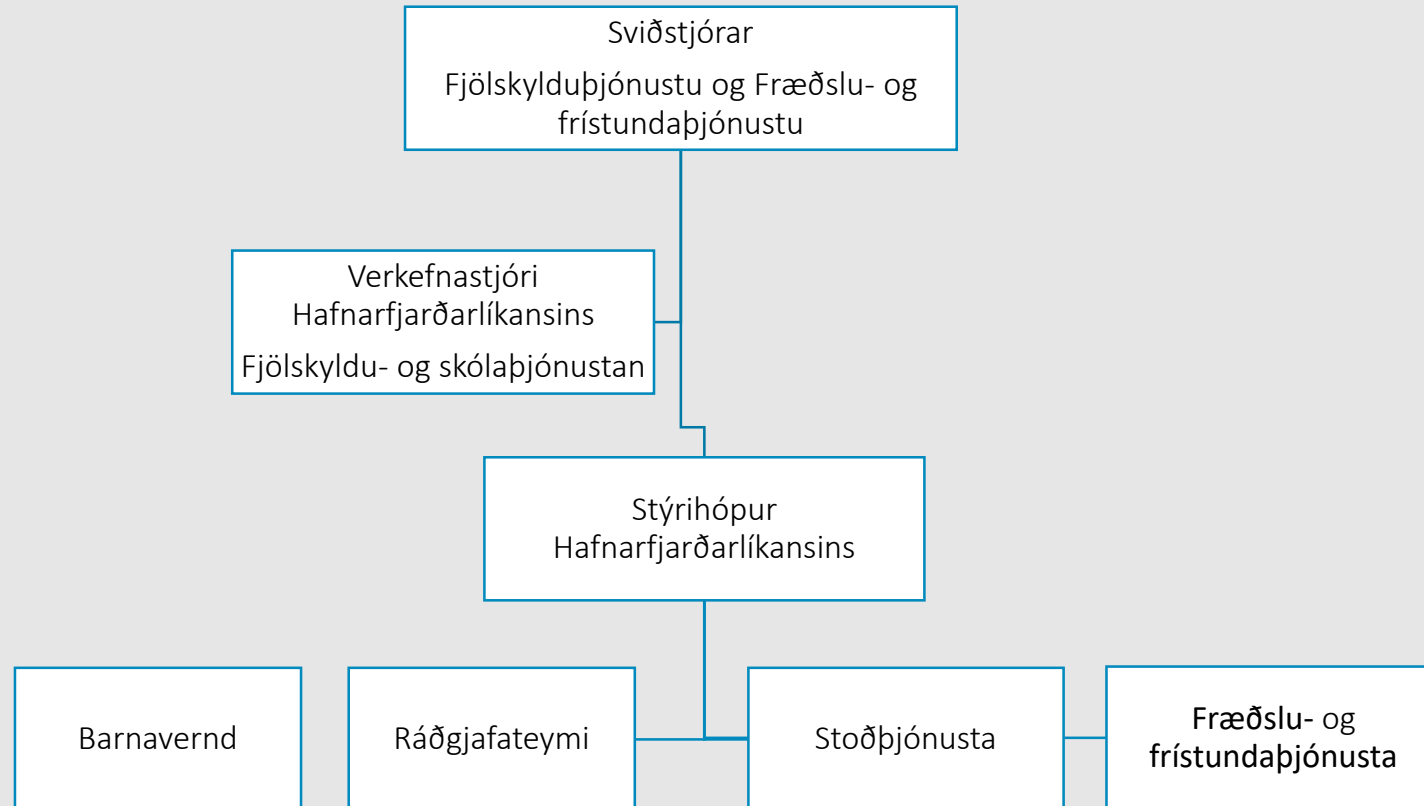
Sviðstjórar

Fjölskylduþjónustu og Fræðslu- og frístundaþjónustu

Verkefnastjóri Hafnarfjarðarlíkansins

Fjölskyldu- og skólaþjónustan

Stýrihópur Hafnarfjarðarlíkansins

Barnavernd

Ráðgjafateymi

Stoðþjónusta

Fræðslu- og frístundaþjónusta